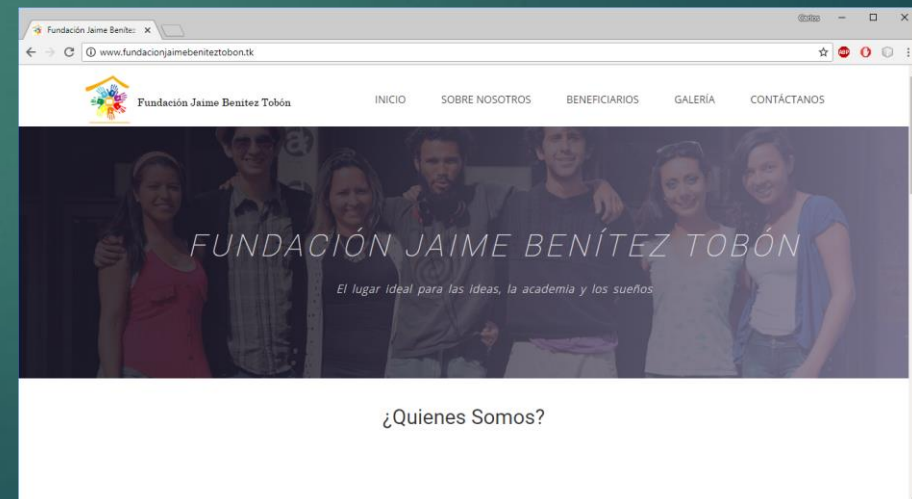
Fundación Jaime Benítez ×

Carlos

www.fundacionjaimebeniteztobon.tk

Fundación Jaime Benítez Tobón

INICIO SOBRE NOSOTROS BENEFICIARIOS GALERÍA CONTÁCTANOS

FUNDACIÓN JAIME BENÍTEZ TOBÓN

El lugar ideal para las ideas, la academia y los sueños

¿Quienes Somos?